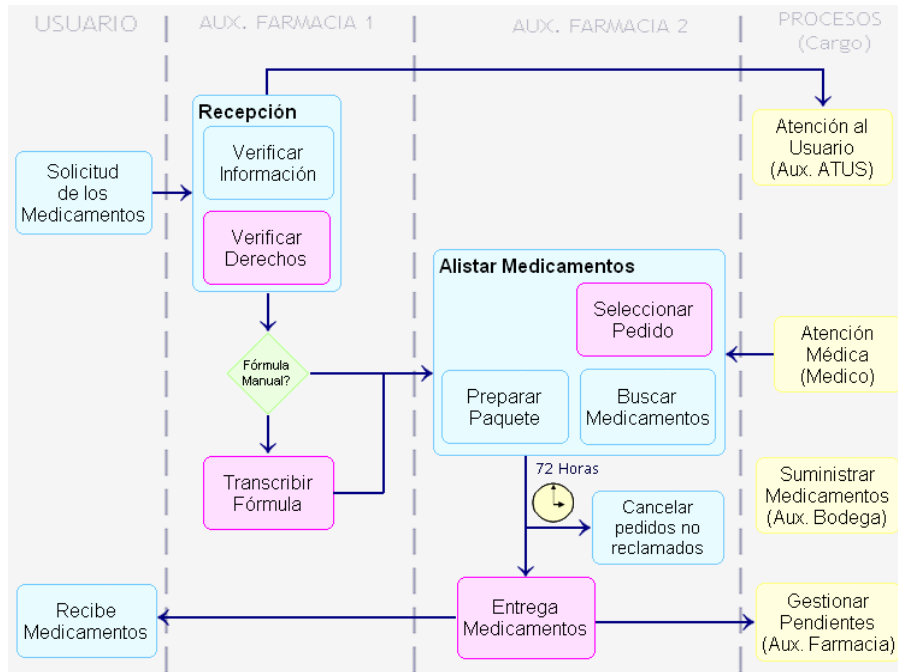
USUARIO

AUX. FARMACIA 1

AUX. FARMACIA 2

PROCESOS (Cargo)

Recepción

Verificar Información

Verificar Derechos

Solicitud de los Medicamentos

Atención al Usuario (Aux. ATUS)

Fórmula Manual?

Transcribir Fórmula

Alistar Medicamentos

Seleccionar Pedido

Preparar Paquete

Buscar Medicamentos

Atención Médica (Medico)

72 Horas

Cancelar pedidos no reclamados

Suministrar Medicamentos (Aux. Bodega)

Recibe Medicamentos

Entrega Medicamentos

Gestionar Pendientes (Aux. Farmacia)